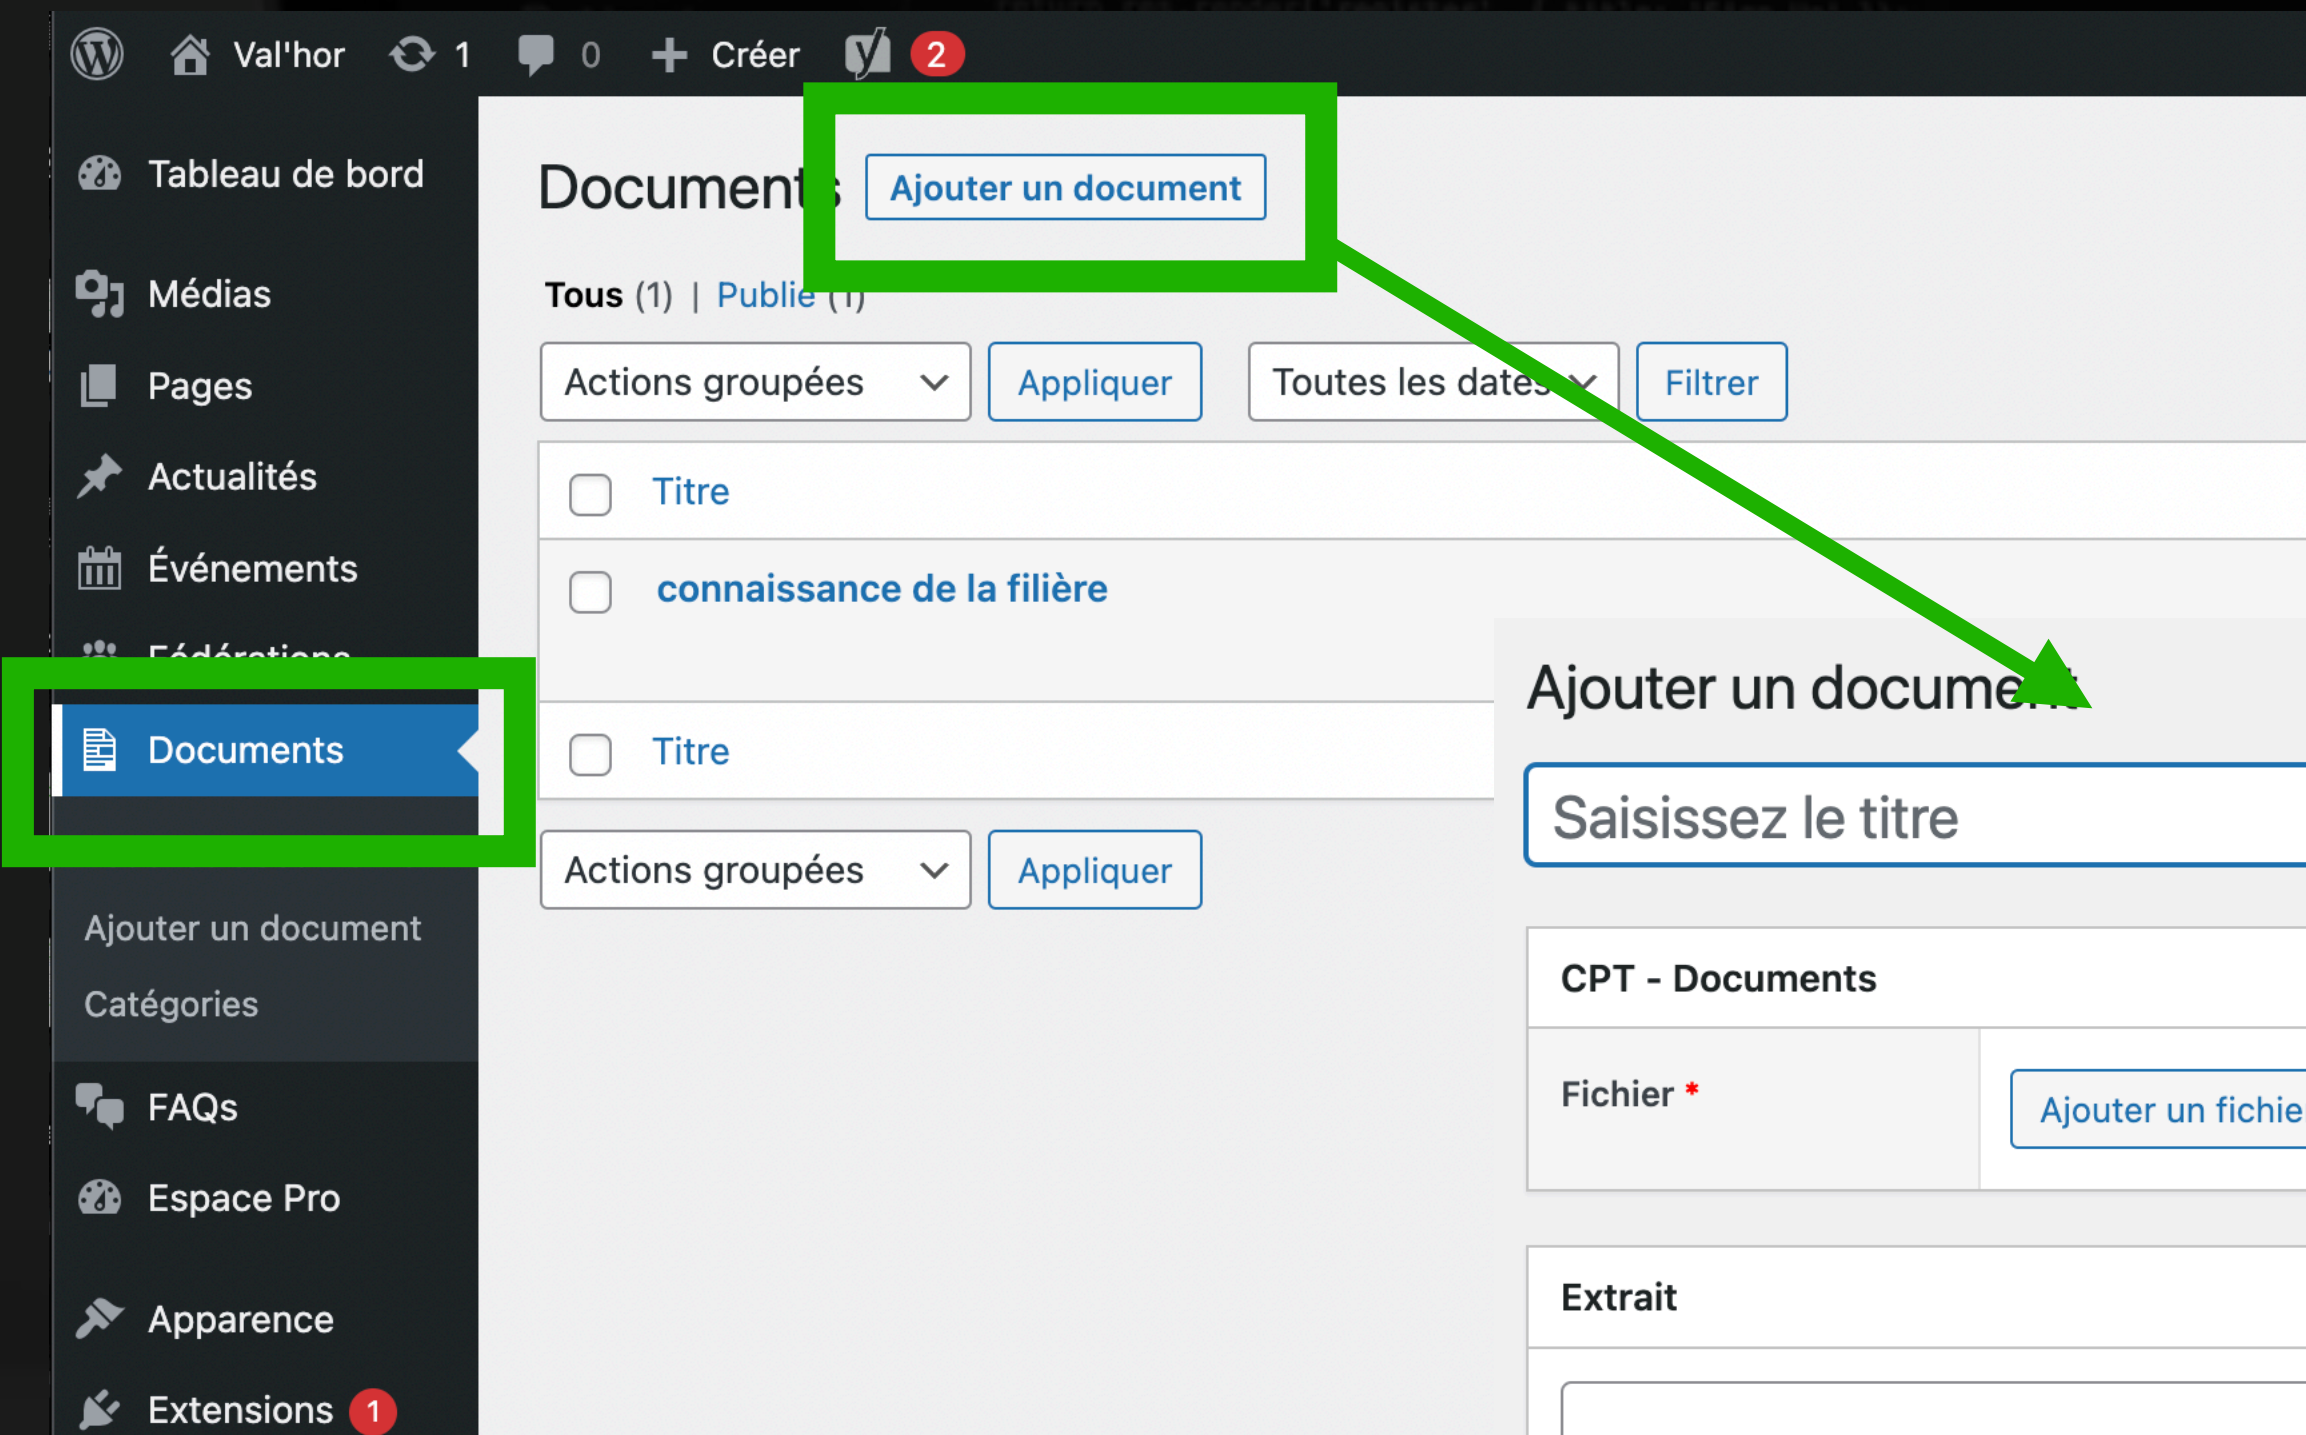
Val'hor 1 0 Créer 2

Tableau de bord

Médias

Pages

Actualités

Événements

Fédérations

Documents

Ajouter un document

Catégories

FAQs

Espace Pro

Apparence

Extensions 1

Documents Ajouter un document

Tous (1) | Publié (1)

Actions groupées Appliquer Toutes les dates Filtrer

Titre

connaissance de la filière

Titre

Actions groupées Appliquer

Ajouter un document

Saisissez le titre

CPT - Documents

Fichier *

Ajouter un fichie

Extrait